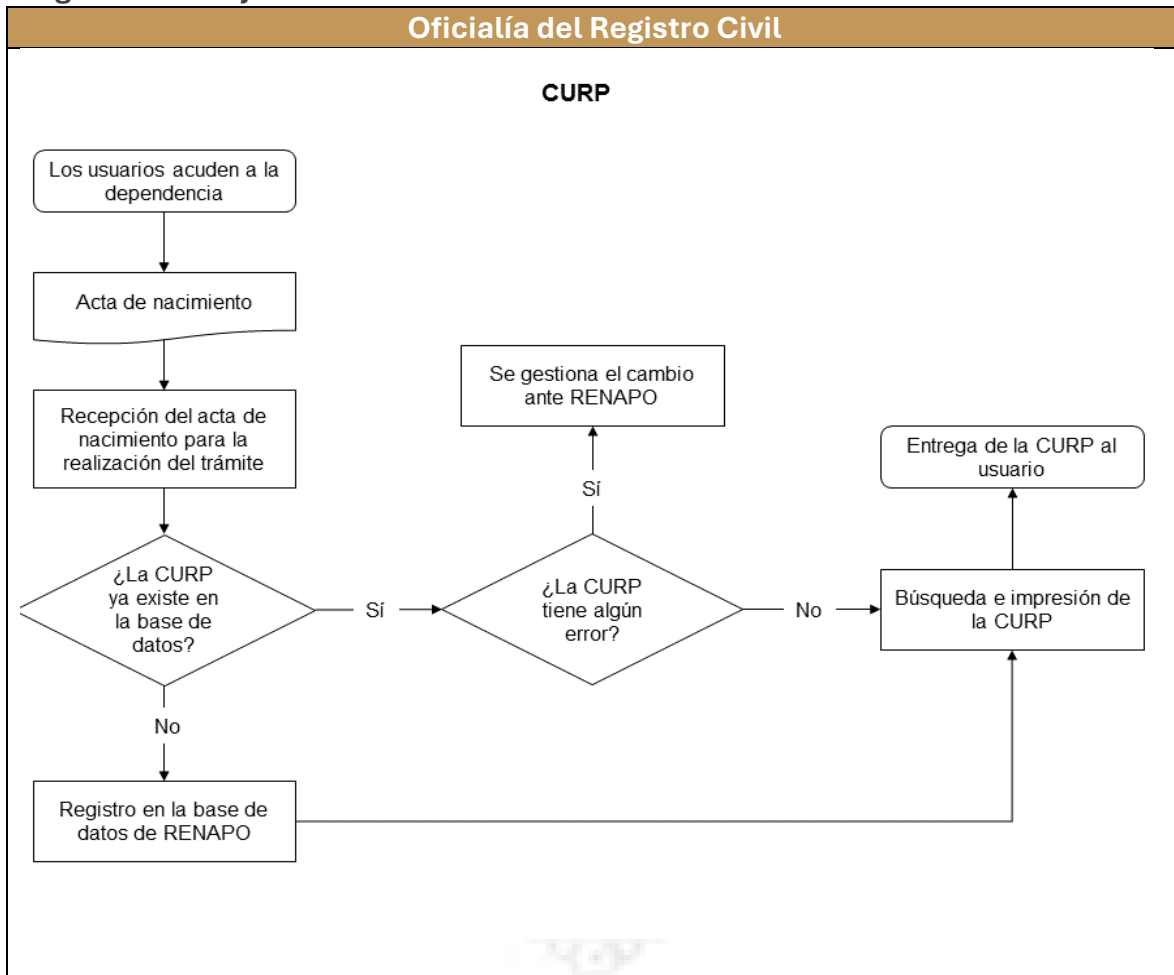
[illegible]

Oficialía del Registro Civil

CURP

Los usuarios acuden a la dependencia

Acta de nacimiento

Recepción del acta de nacimiento para la realización del trámite

¿La CURP ya existe en la base de datos?

Sí

¿La CURP tiene algún error?

Sí

Se gestiona el cambio ante RENAPO

No

Búsqueda e impresión de la CURP

Entrega de la CURP al usuario

No

Registro en la base de datos de RENAPO